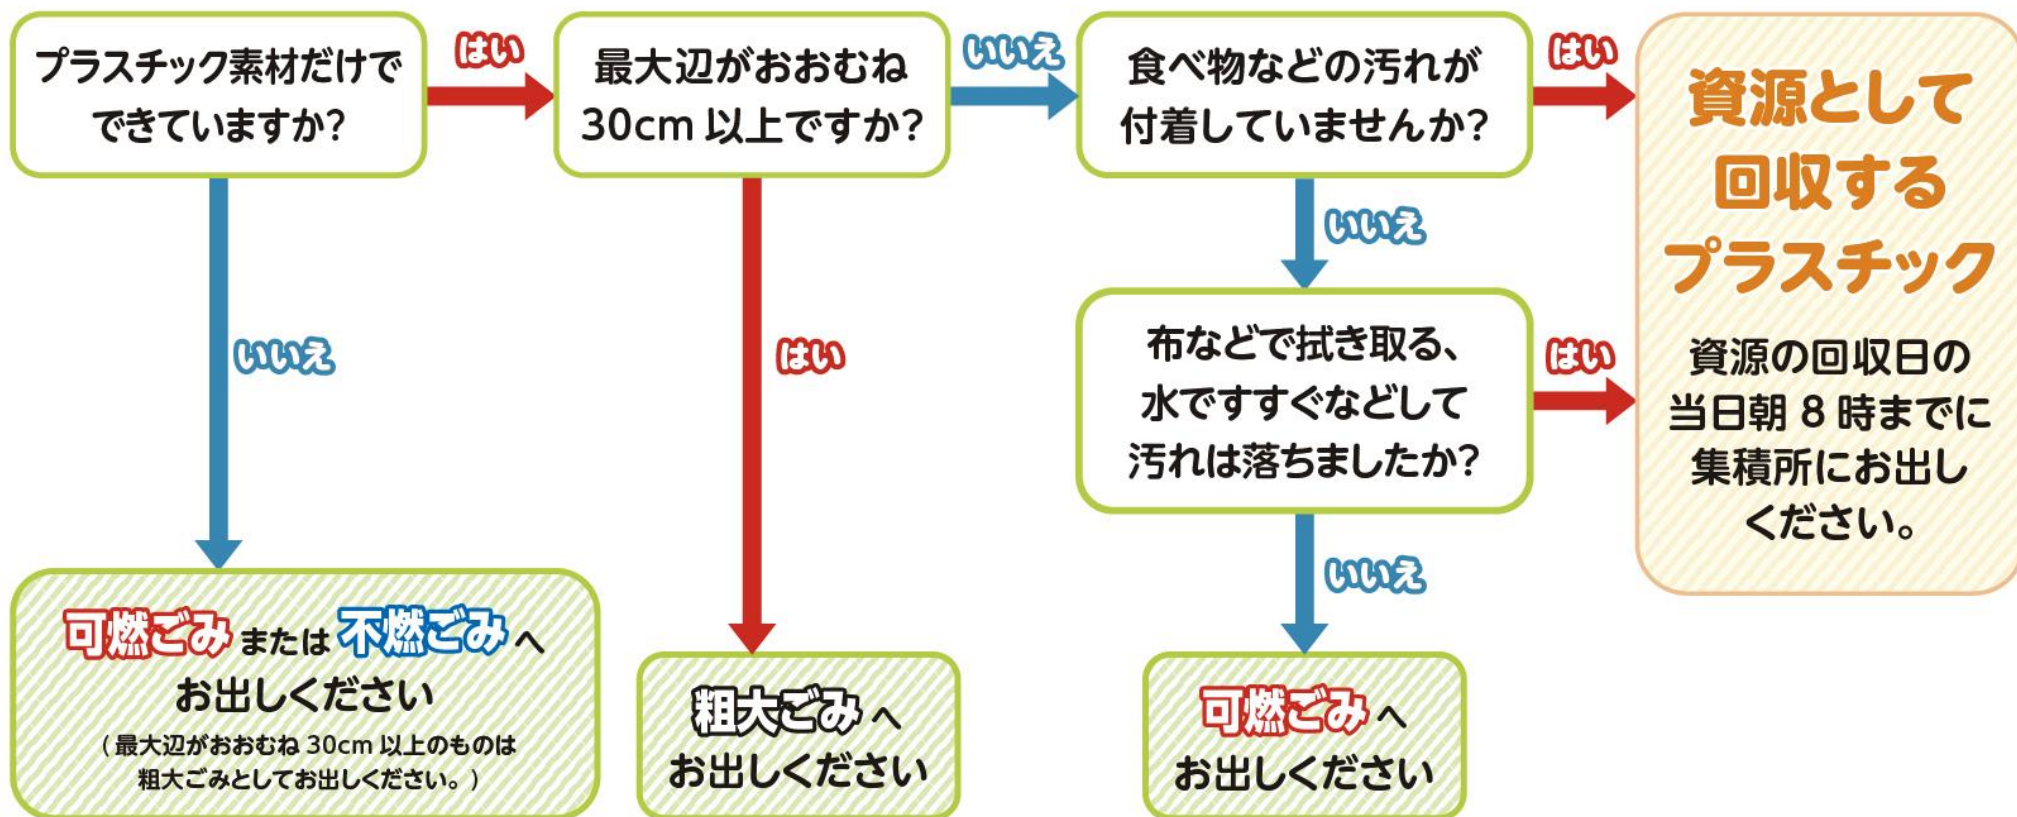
プラスチック素材だけでできていますか?

はい

最大辺がおおむね30cm 以上ですか?

いいえ

食べ物などの汚れが付着していませんか?

はい

資源として回収するプラスチック

資源の回収日の当日朝 8 時までに集積所にお出しください。

いいえ

いいえ

はい

布などで拭き取る、水ですすぐなどして汚れは落ちましたか?

はい

いいえ

可燃ごみ または 不燃ごみ へ お出しください
（最大辺がおおむね 30cm 以上のものは粗大ごみとしてお出しください。）

粗大ごみ へ お出しください

可燃ごみ へ お出しください